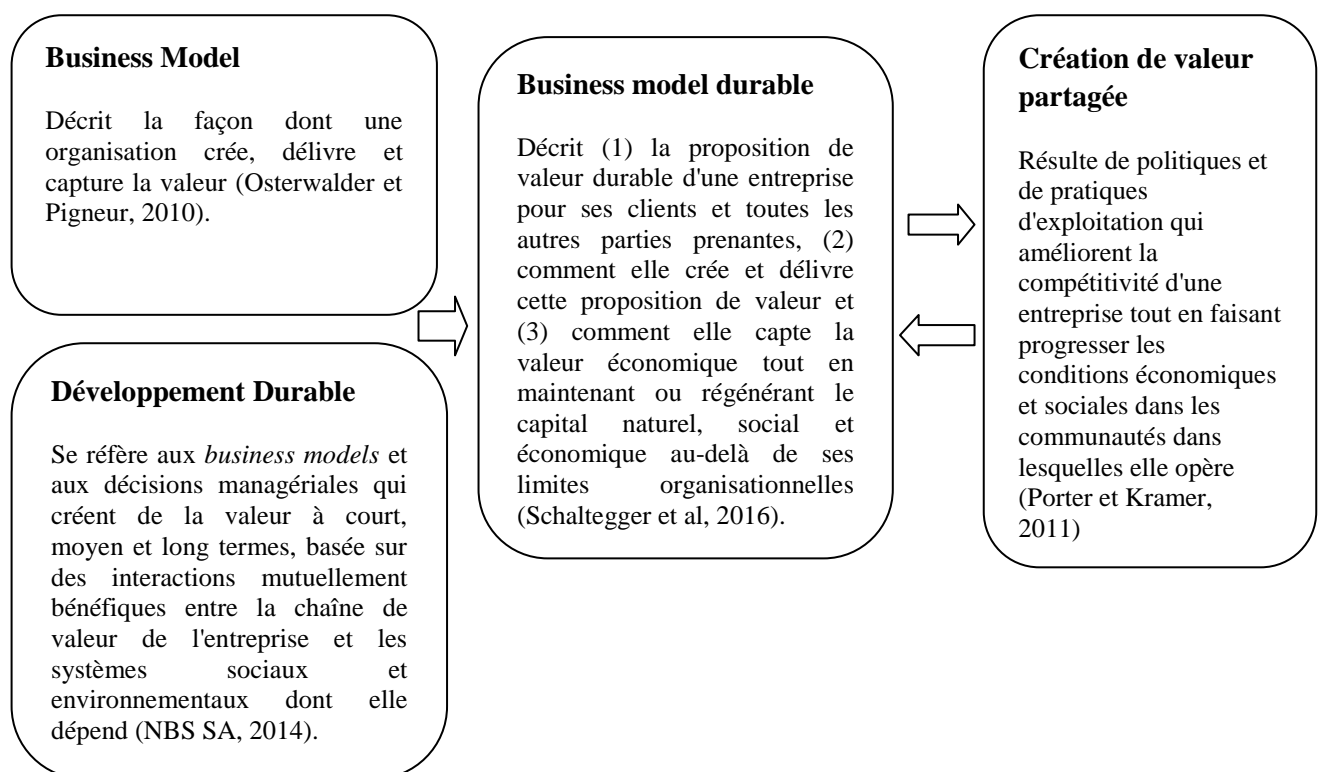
**Business Model**

Décrit la façon dont une organisation crée, délivre et capture la valeur (Osterwalder et Pigneur, 2010).

**Développement Durable**

Se réfère aux *business models* et aux décisions managériales qui créent de la valeur à court, moyen et long termes, basée sur des interactions mutuellement bénéfiques entre la chaîne de valeur de l'entreprise et les systèmes sociaux et environnementaux dont elle dépend (NBS SA, 2014).

**Business model durable**

Décrit (1) la proposition de valeur durable d'une entreprise pour ses clients et toutes les autres parties prenantes, (2) comment elle crée et délivre cette proposition de valeur et (3) comment elle capte la valeur économique tout en maintenant ou régénérant le capital naturel, social et économique au-delà de ses limites organisationnelles (Schaltegger et al, 2016).

**Création de valeur partagée**

Résulte de politiques et de pratiques d'exploitation qui améliorent la compétitivité d'une entreprise tout en faisant progresser les conditions économiques et sociales dans les communautés dans lesquelles elle opère (Porter et Kramer, 2011)